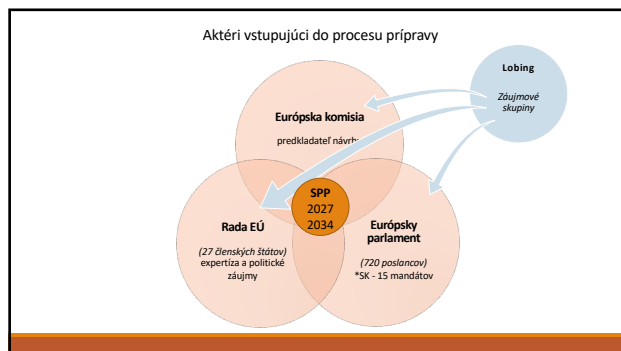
Aktéri vstupujúci do procesu prípravy

Lobing

Záujmové skupiny

Európska komisia

predkladateľ návrhu

SPP
2027
2034

Rada EÚ

(27 členských štátov)
expertíza a politické záujmy

Európsky parlament

(720 poslancov)
*SK - 15 mandátov